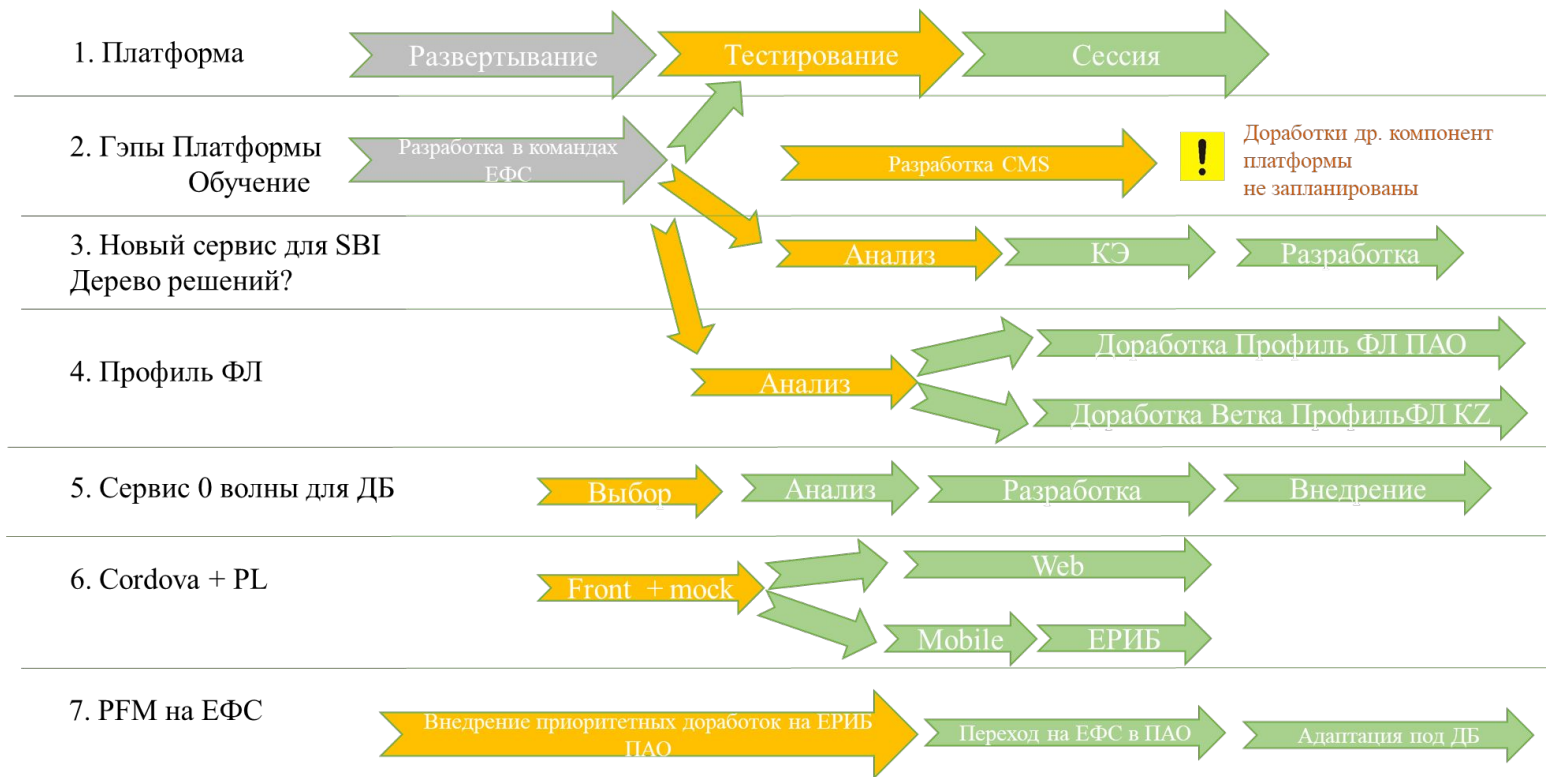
1. Платформа

Развертывание

Тестирование

Сессия

2. Гэпы Платформы
Обучение

Разработка в командах ЕФС

Разработка CMS

!

Доработки др. компонент платформы
не запланированы

3. Новый сервис для SBI
Дерево решений?

Анализ

КЭ

Разработка

4. Профиль ФЛ

Анализ

Доработка Профиль ФЛ ПАО

Доработка Ветка ПрофильФЛ KZ

5. Сервис 0 волны для ДБ

Выбор

Анализ

Разработка

Внедрение

6. Cordova + PL

Front + mock

Web

Mobile

ЕРИБ

7. PFM на ЕФС

Внедрение приоритетных доработок на ЕРИБ ПАО

Переход на ЕФС в ПАО

Адаптация под ДБ